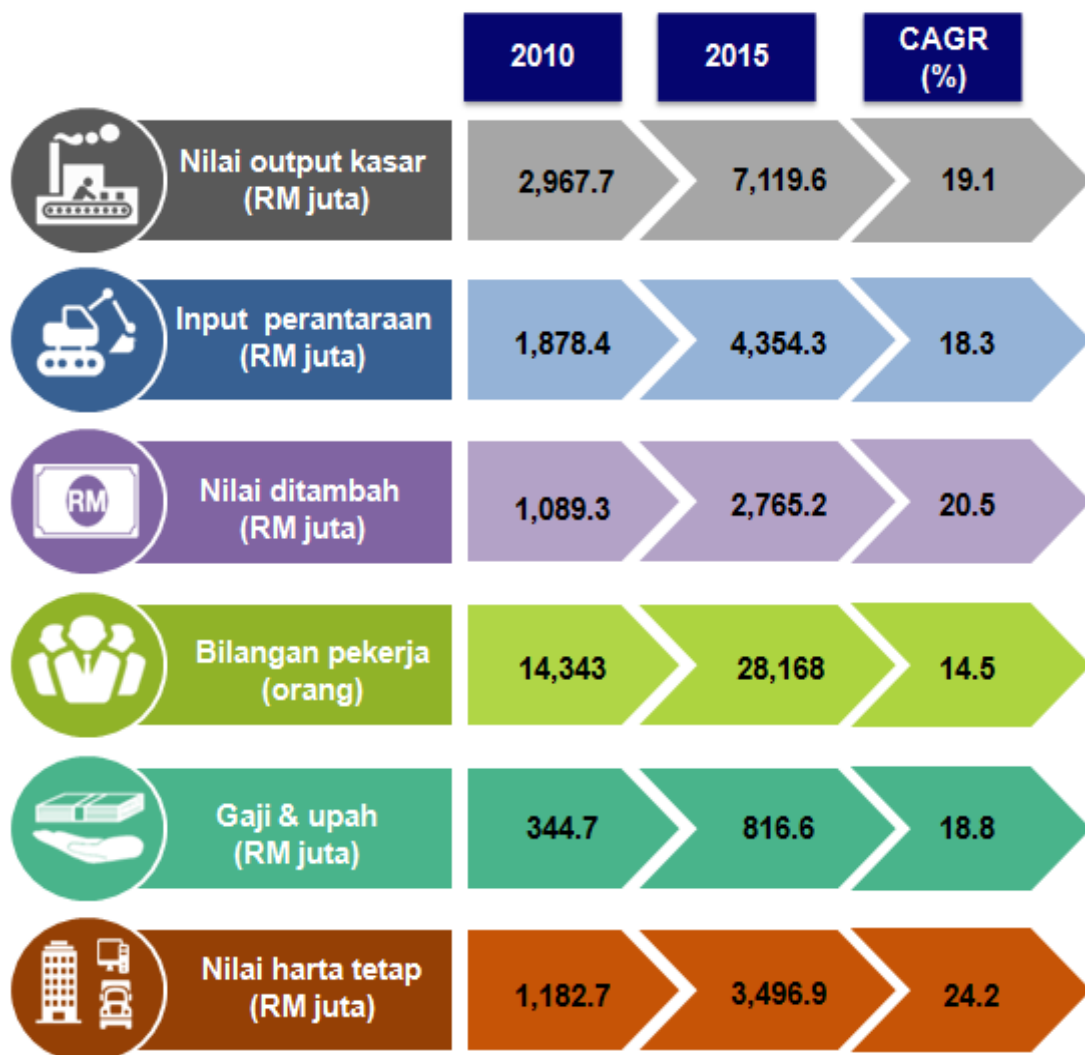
|  | 2010 | 2015 | CAGR (%) |
|---|---|---|---|
| Nilai output kasar (RM juta) | 2,967.7 | 7,119.6 | 19.1 |
| Input perantaraan (RM juta) | 1,878.4 | 4,354.3 | 18.3 |
| RM Nilai ditambah (RM juta) | 1,089.3 | 2,765.2 | 20.5 |
| Bilangan pekerja (orang) | 14,343 | 28,168 | 14.5 |
| Gaji & upah (RM juta) | 344.7 | 816.6 | 18.8 |
| Nilai harta tetap (RM juta) | 1,182.7 | 3,496.9 | 24.2 |